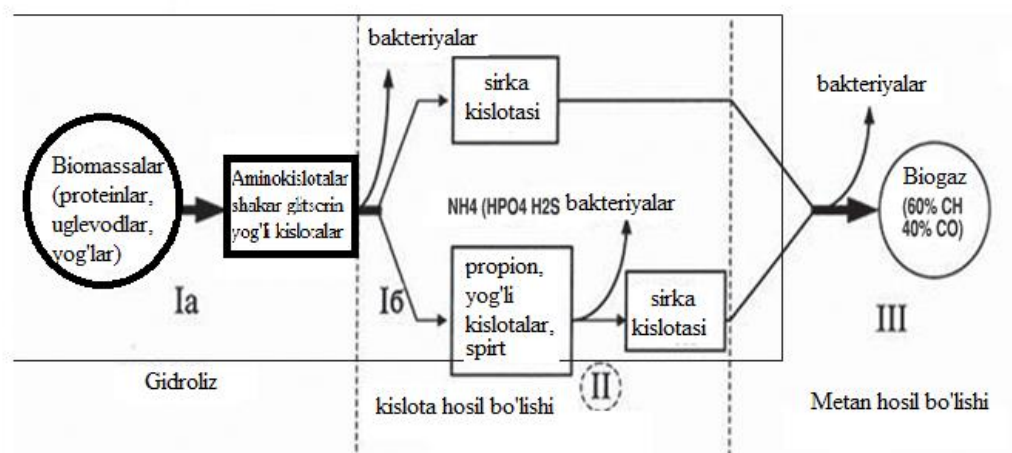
bakteriyalar

sirka kislotasi

bakteriyalar

Biomassalar (proteinlar, uglevodlar, yog'lar)

Aminokislotalar shakar glitserin yog'li kislotalar

NH4 (HPO4 H2S bakteriyalar

Biogaz (60% CH 40% CO)

propion, yog'li kislotalar, spirt

sirka kislotasi

Ia

Iб

III

II

Gidroliz

kislota hosil bo'lishi

Metan hosil bo'lishi